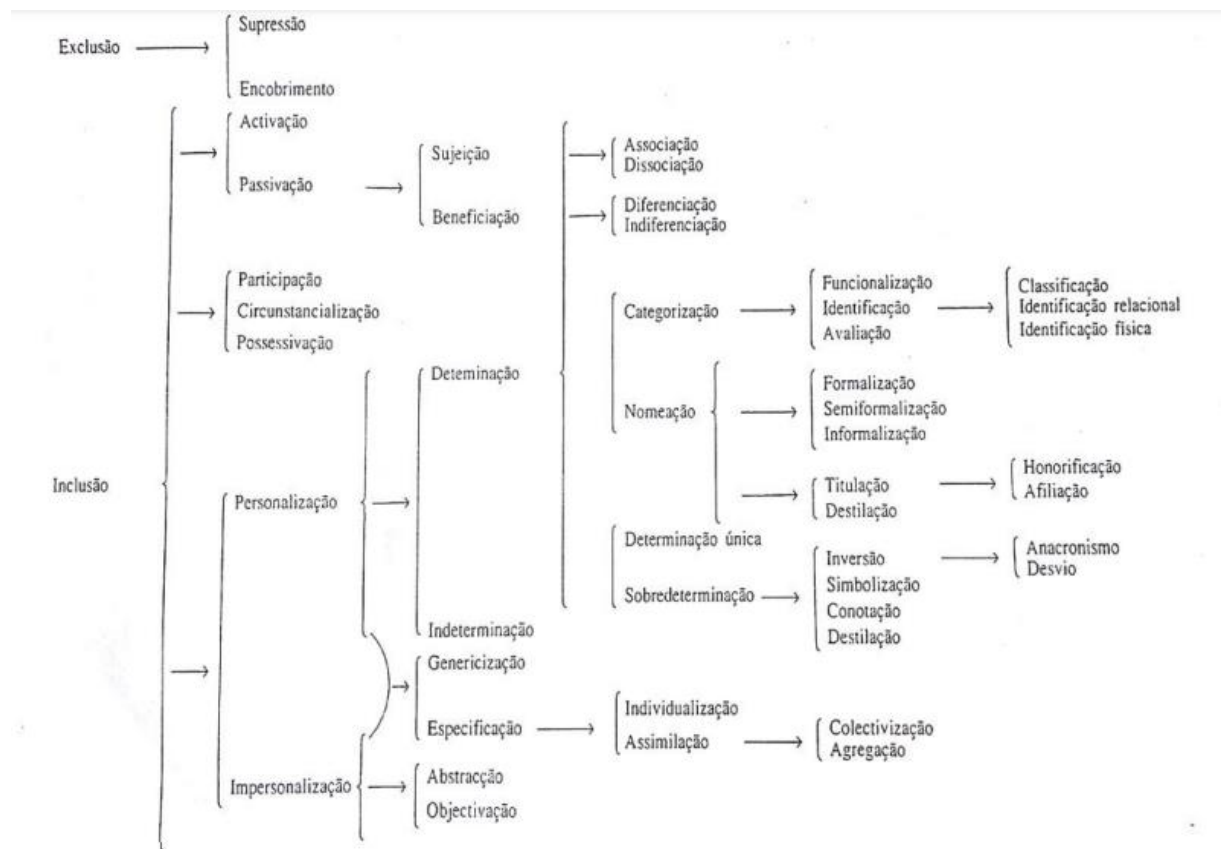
Exclusão
Supressão
Encobrimento

Inclusão
Activação
Passivação
Sujeição
Beneficiação
Associação
Dissociação
Diferenciação
Indiferenciação
Participação
Circunstancialização
Possessivação
Categorização
Funcionalização
Identificação
Avaliação
Classificação
Identificação relacional
Identificação física
Deteminação
Nomeação
Formalização
Semiformalização
Informalização
Titulação
Destilação
Honorificação
Afiliação
Personalização
Determinação única
Sobredeterminação
Inversão
Simbolização
Conotação
Destilação
Anacronismo
Desvio
Indeterminação
Genericização
Especificação
Individualização
Assimilação
Colectivização
Agregação
Impersonalização
Abstracção
Objectivação